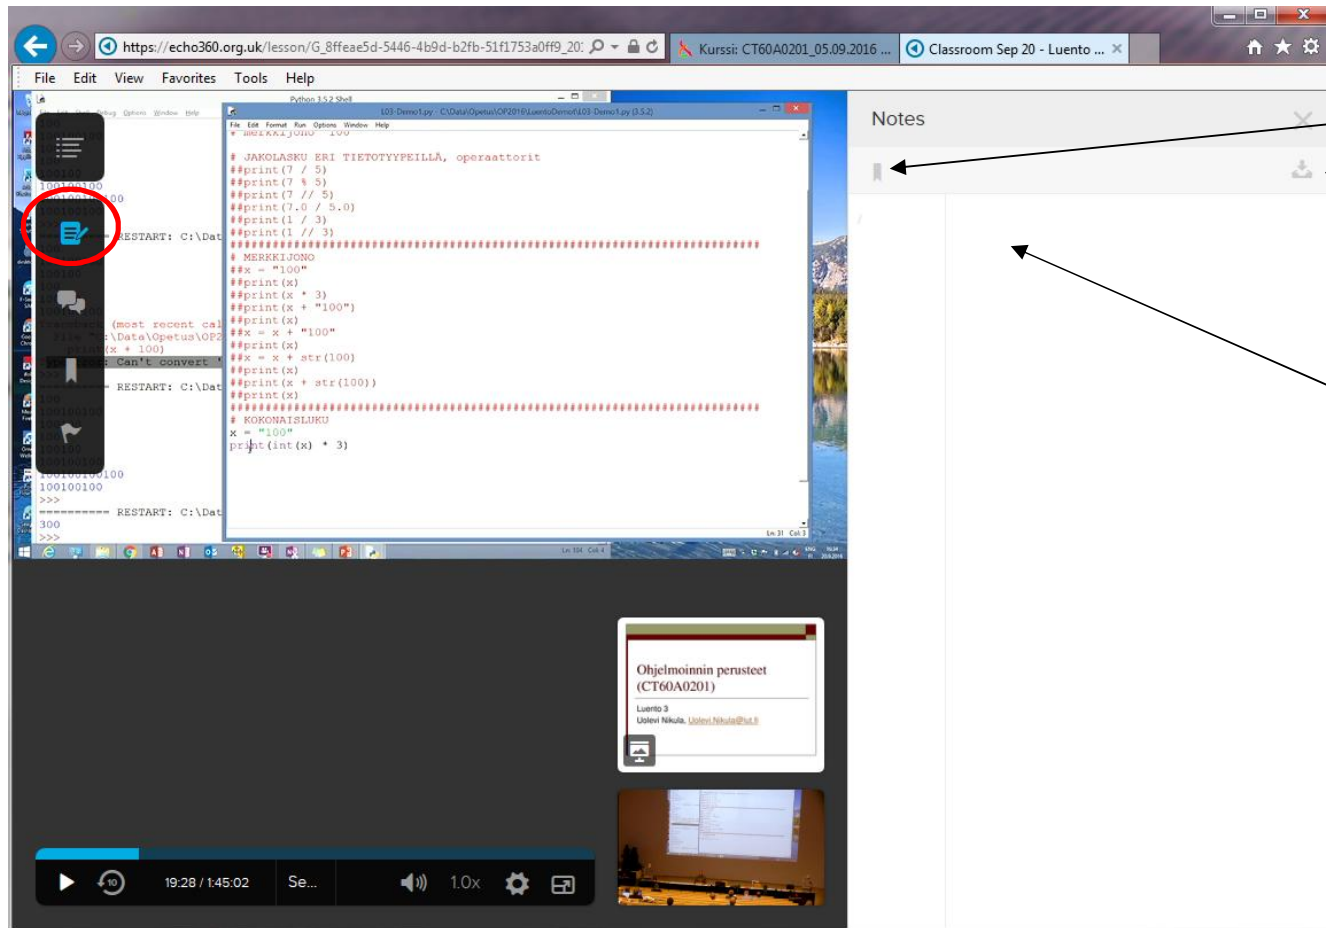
https://echo360.org.uk/lesson/G_8ffeae5d-5446-4b9d-b2fb-51f1753a0ff9_20:
Kurssi: CT60A0201_05.09.2016 ...
Classroom Sep 20 - Luento ...

File Edit View Favorites Tools Help

Python 3.5.2 Shell

L03-Demo1.py - C:\Data\Opetus\OP2016\LuentoDemot\L03-Demo1.py (3.5.2)

File Edit Format Run Options Window Help

# JAKOLASKU ERI TIETOTYYPEILLÄ, operaattorit
##print(7 / 5)
##print(7 % 5)
##print(7 // 5)
##print(7.0 / 5.0)
##print(1 / 3)
##print(1 // 3)
################################################################
# MERKKIJONO
##x = "100"
##print(x)
##print(x * 3)
##print(x + "100")
##print(x)
##x = x + "100"
##print(x)
##x = x + str(100)
##print(x)
##print(x + str(100))
##print(x)
################################################################
# KOKONAISLUKU
x = "100"
print(int(x) * 3)

Ln: 31 Col: 3

100100
100100100
RESTART: C:\Dat
(most recent cal
:\Data\Opetus\OP2
(x + 100)
Can't convert
RESTART: C:\Dat
100100100
100100100
>>>
========== RESTART: C:\Dat
300
>>>

Notes

Ohjelmoinnin perusteet (CT60A0201)
Luento 3
Uolevi Nikula, Uolevi.Nikula@lut.fi

19:28 / 1:45:02
Se...
1.0x